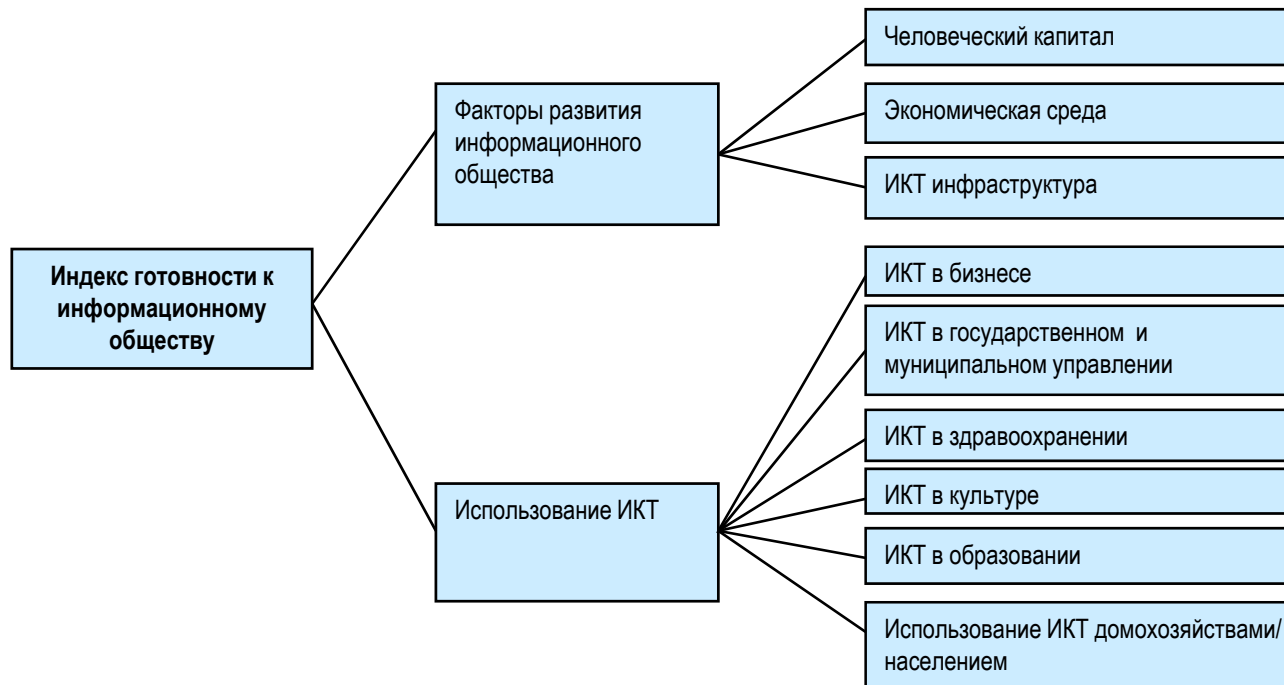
Индекс готовности к информационному обществу

Факторы развития информационного общества

Человеческий капитал

Экономическая среда

ИКТ инфраструктура

Использование ИКТ

ИКТ в бизнесе

ИКТ в государственном и муниципальном управлении

ИКТ в здравоохранении

ИКТ в культуре

ИКТ в образовании

Использование ИКТ домохозяйствами/населением